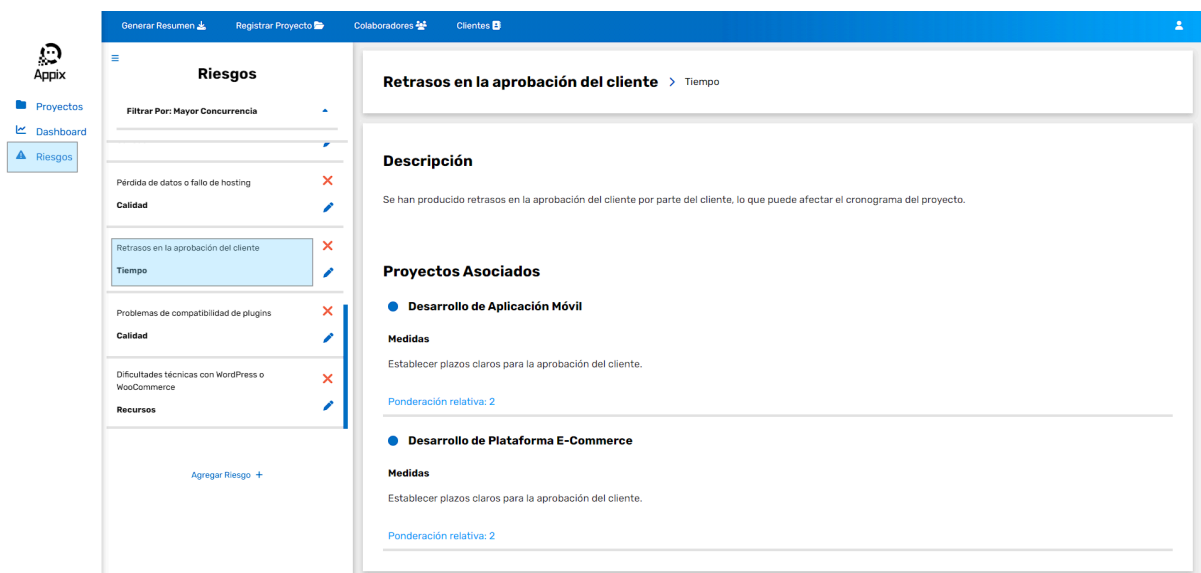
Generar Resumen Registrar Proyecto Colaboradores Clientes

Appix

Proyectos
Dashboard
Riesgos

Riesgos

Filtrar Por: Mayor Concurrencia

Pérdida de datos o fallo de hosting
Calidad

Retrasos en la aprobación del cliente
Tiempo

Problemas de compatibilidad de plugins
Calidad

Dificultades técnicas con WordPress o WooCommerce
Recursos

Agregar Riesgo +

Retrasos en la aprobación del cliente > Tiempo

Descripción

Se han producido retrasos en la aprobación del cliente por parte del cliente, lo que puede afectar el cronograma del proyecto.

Proyectos Asociados

Desarrollo de Aplicación Móvil

Medidas

Establecer plazos claros para la aprobación del cliente.

Ponderación relativa: 2

Desarrollo de Plataforma E-Commerce

Medidas

Establecer plazos claros para la aprobación del cliente.

Ponderación relativa: 2